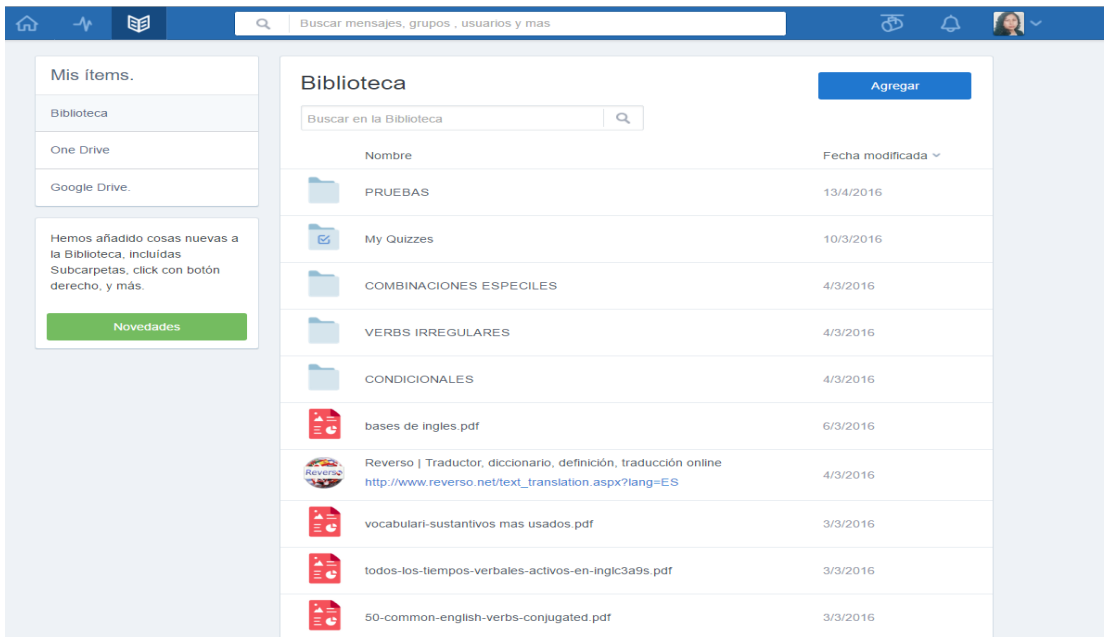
Buscar mensajes, grupos , usuarios y mas

Mis ítems.

Biblioteca

One Drive

Google Drive.

Hemos añadido cosas nuevas a la Biblioteca, incluídas Subcarpetas, click con botón derecho, y más.

Novedades

Biblioteca

Agregar

Buscar en la Biblioteca

| Nombre | Fecha modificada |
|---|---|
| PRUEBAS | 13/4/2016 |
| My Quizzes | 10/3/2016 |
| COMBINACIONES ESPECILES | 4/3/2016 |
| VERBS IRREGULARES | 4/3/2016 |
| CONDICIONALES | 4/3/2016 |
| bases de ingles.pdf | 6/3/2016 |
| Reverso \| Traductor, diccionario, definición, traducción online http://www.reverso.net/text_translation.aspx?lang=ES | 4/3/2016 |
| vocabulari-sustantivos mas usados.pdf | 3/3/2016 |
| todos-los-tiempos-verbales-activos-en-inglc3a9s.pdf | 3/3/2016 |
| 50-common-english-verbs-conjugated.pdf | 3/3/2016 |

Reverso